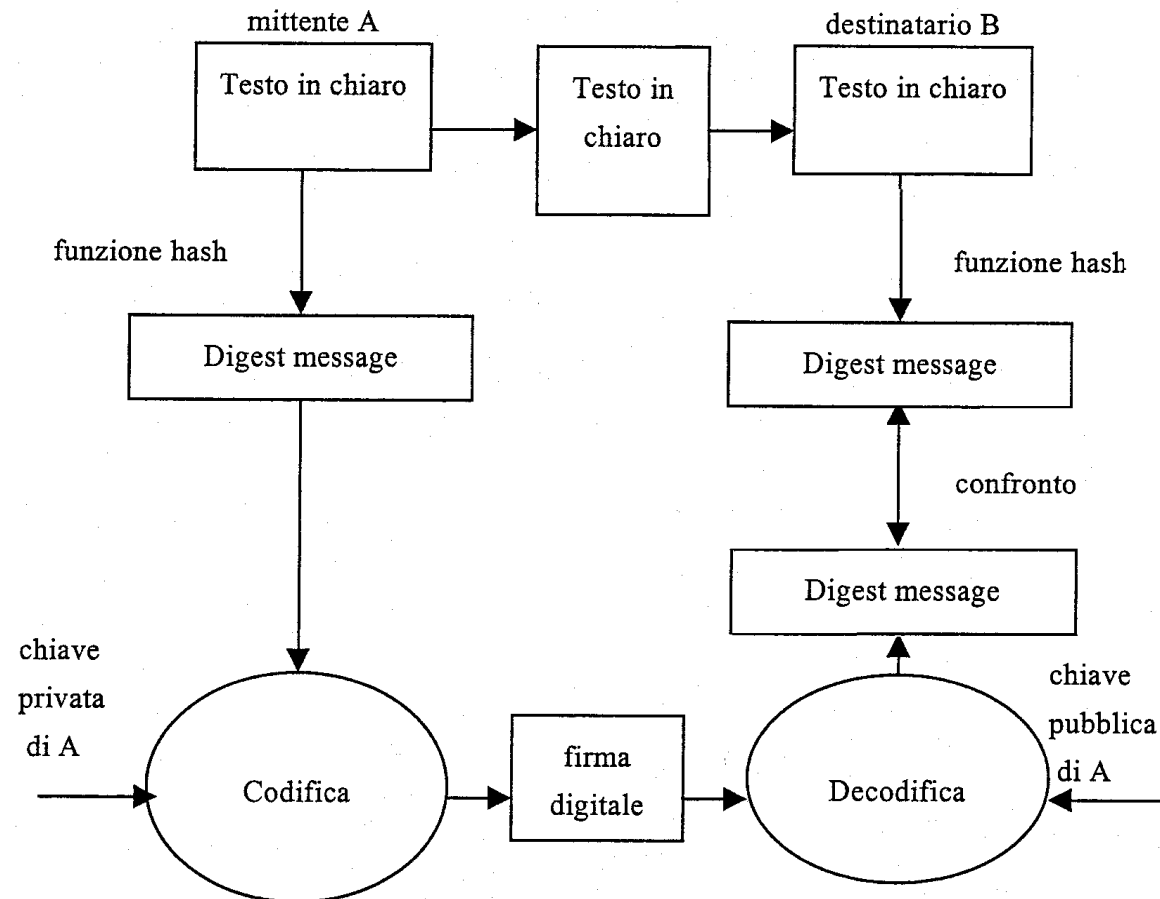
mittente A

Testo in chiaro

Testo in chiaro

destinatario B

Testo in chiaro

funzione hash

Digest message

funzione hash

Digest message

confronto

Digest message

chiave privata di A

Codifica

firma digitale

Decodifica

chiave pubblica di A